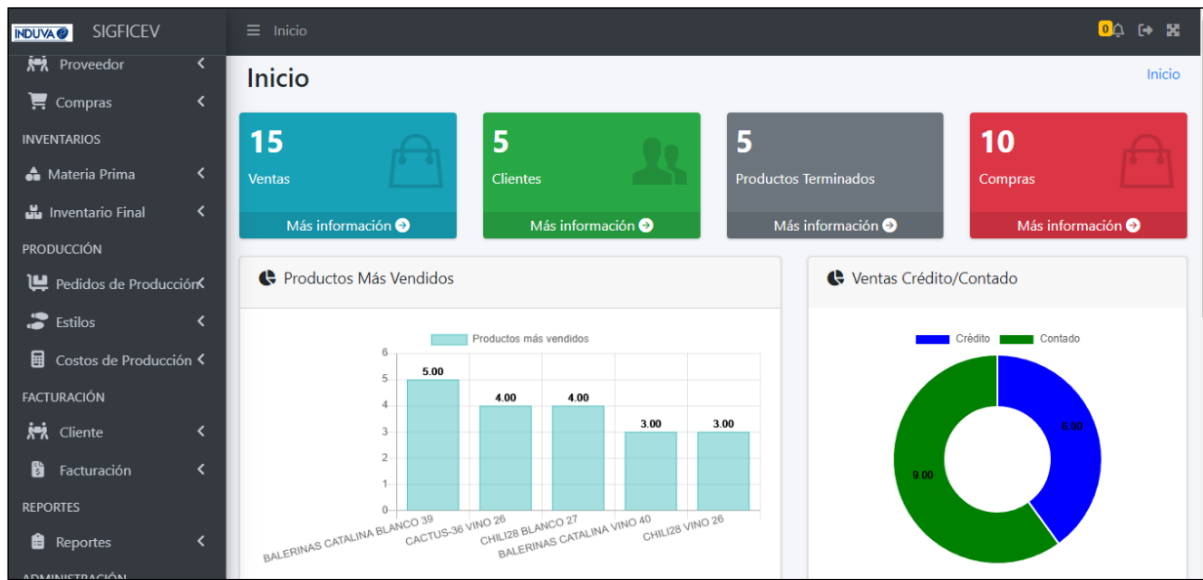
INDUVA SIGFICEV

Proveedor

Compras

INVENTARIOS

Materia Prima

Inventario Final

PRODUCCIÓN

Pedidos de Producción

Estilos

Costos de Producción

FACTURACIÓN

Cliente

Facturación

REPORTES

Reportes

ADMINISTRACIÓN

Inicio

0

Inicio

Inicio

15
Ventas
Más información

5
Clientes
Más información

5
Productos Terminados
Más información

10
Compras
Más información

Productos Más Vendidos

Productos más vendidos

6
5
4
3
2
1
0

5.00
4.00
4.00
3.00
3.00

BALERINAS CATALINA BLANCO 39
CACTUS-36 VINO 26
CHILI28 BLANCO 27
BALERINAS CATALINA VINO 40
CHILI28 VINO 26

Ventas Crédito/Contado

Crédito
Contado

6.00
9.00